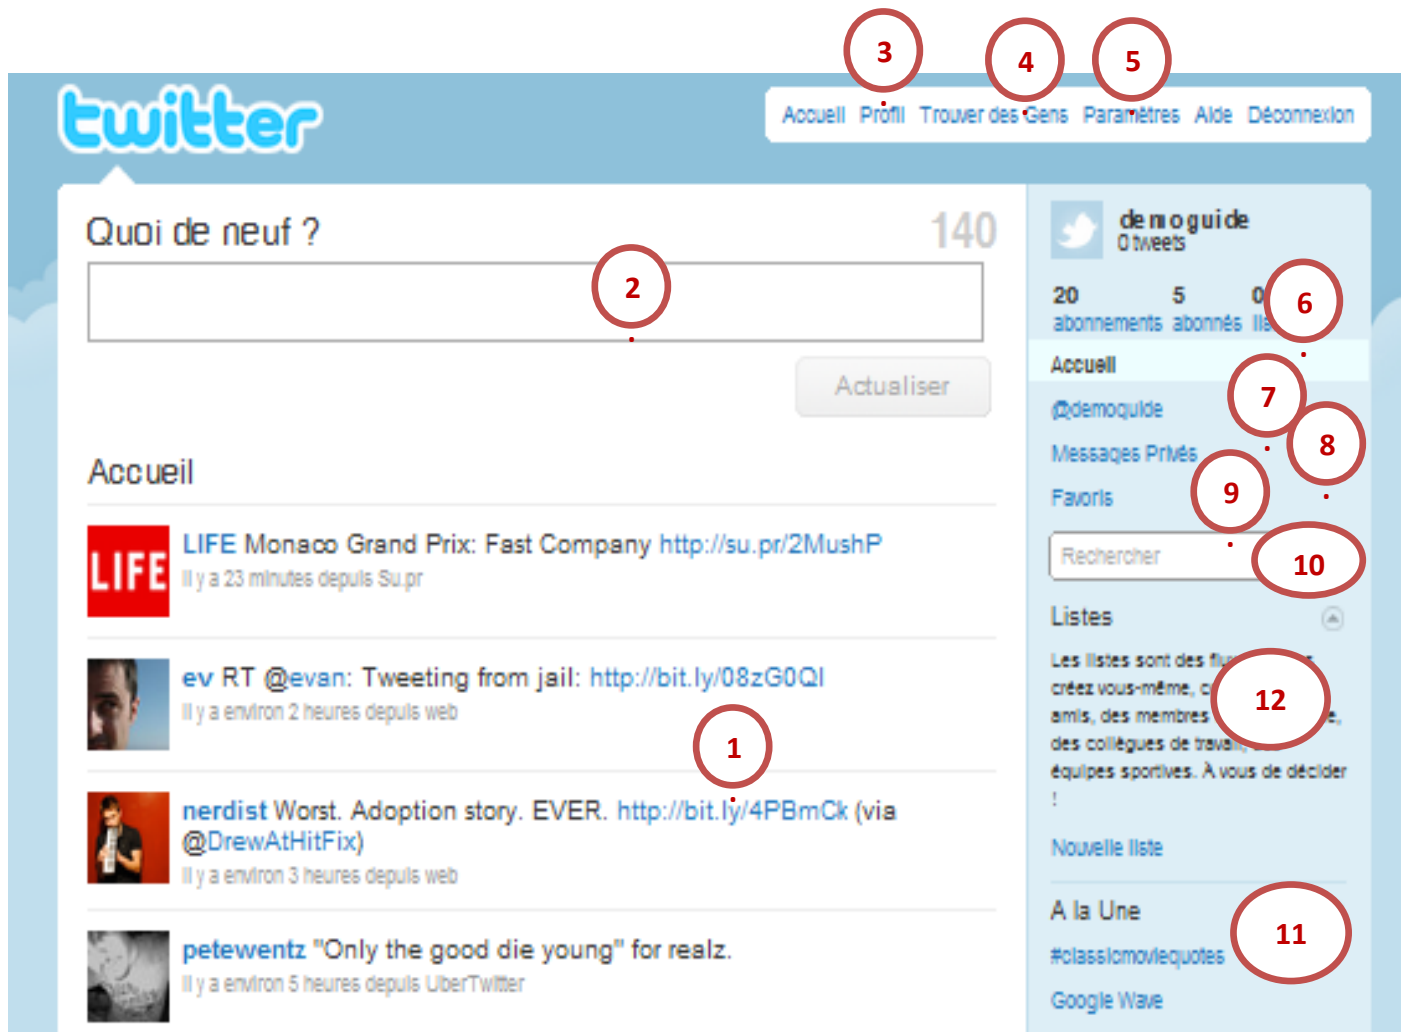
3
4
5

twitter

Accueil Profil Trouver des Gens Paramètres Aide Déconnexion

Quoi de neuf ? 140

2

Actualiser

Accueil

LIFE

LIFE Monaco Grand Prix: Fast Company http://su.pr/2MushP
Il y a 23 minutes depuis Su.pr

ev RT @evan: Tweeting from jail: http://bit.ly/08zG0QI
Il y a environ 2 heures depuis web

1

nerdist Worst. Adoption story. EVER. http://bit.ly/4PBmCk (via @DrewAtHitFix)
Il y a environ 3 heures depuis web

petewentz "Only the good die young" for realz.
Il y a environ 5 heures depuis UberTwitter

demoguide
0 tweets

20 abonnements 5 abonnés 0 lis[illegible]

6

Accueil

7

@demoguide

8

Messages Privés

9

Favoris

Rechercher

10

Listes

Les listes sont des flu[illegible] créez vous-même, c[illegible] amis, des membres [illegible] des collègues de trava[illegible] équipes sportives. À vous de décider !

12

Nouvelle liste

A la Une

11

#classicmoviequotes

Google Wave